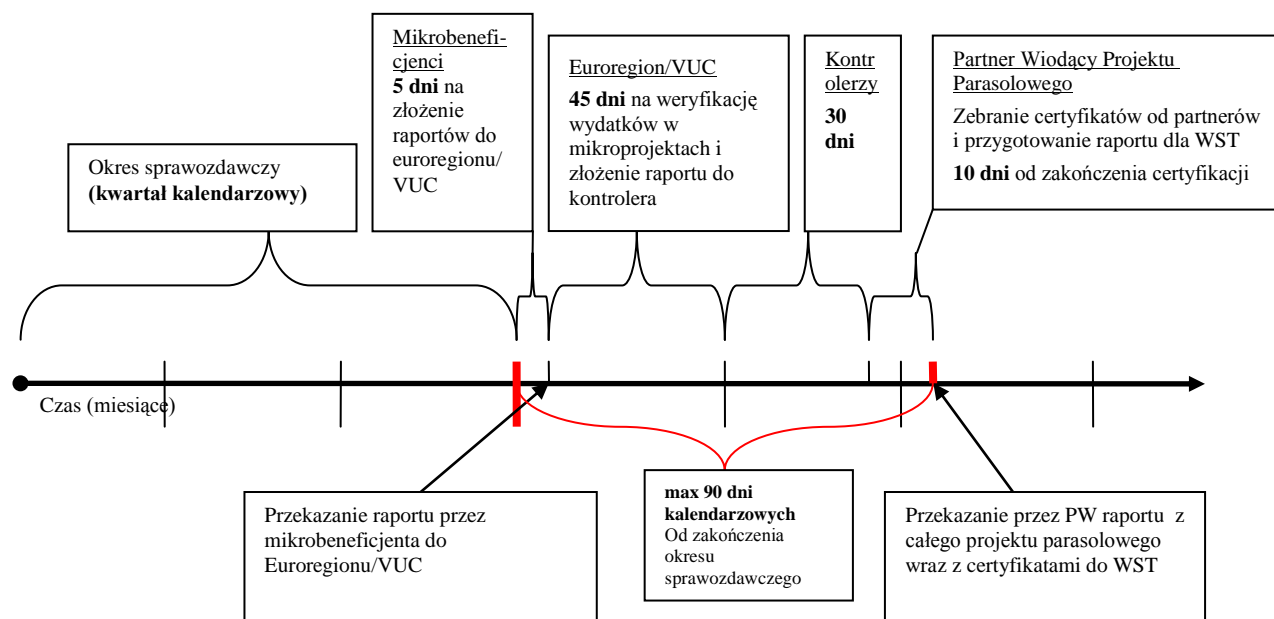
Mikrobeneficjenci
**5 dni** na złożenie raportów do euroregionu/ VUC

Euroregion/VUC
**45 dni** na weryfikację wydatków w mikroprojektach i złożenie raportu do kontrolera

Kontrolerzy
**30 dni**

Partner Wiodący Projektu Parasolowego
Zebranie certyfikatów od partnerów i przygotowanie raportu dla WST
**10 dni** od zakończenia certyfikacji

Okres sprawozdawczy
**(kwartał kalendarzowy)**

Czas (miesiące)

Przekazanie raportu przez mikrobeneficjenta do Euroregionu/VUC

**max 90 dni kalendarzowych**
Od zakończenia okresu sprawozdawczego

Przekazanie przez PW raportu z całego projektu parasolowego wraz z certyfikatami do WST